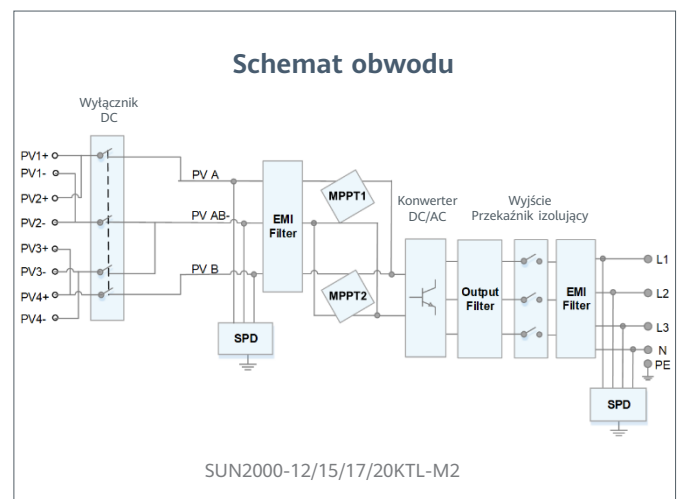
Schemat obwodu

Wyłącznik DC

PV1+
PV1-
PV2+
PV2-
PV3+
PV3-
PV4+
PV4-

PV A
PV AB-
PV B

EMI Filter

MPPT1
MPPT2

SPD

Konwerter DC/AC

Output Filter

Wyjście Przekaźnik izolujący

EMI Filter

L1
L2
L3
N
PE

SPD

SUN2000-12/15/17/20KTL-M2